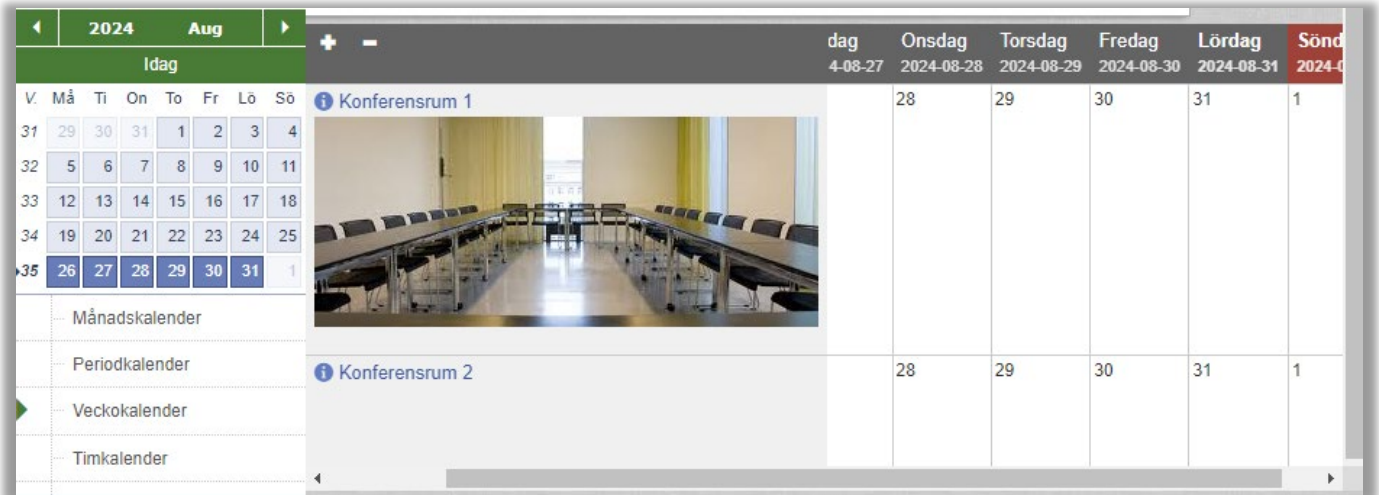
2024 Aug
Idag

| V. | Må | Ti | On | To | Fr | Lö | Sö |
|---|---|---|---|---|---|---|---|
| 31 | 29 | 30 | 31 | 1 | 2 | 3 | 4 |
| 32 | 5 | 6 | 7 | 8 | 9 | 10 | 11 |
| 33 | 12 | 13 | 14 | 15 | 16 | 17 | 18 |
| 34 | 19 | 20 | 21 | 22 | 23 | 24 | 25 |
| 35 | 26 | 27 | 28 | 29 | 30 | 31 | 1 |

Månadskalender
Periodkalender
Veckokalender
Timkalender

| | dag 4-08-27 | Onsdag 2024-08-28 | Torsdag 2024-08-29 | Fredag 2024-08-30 | Lördag 2024-08-31 | Sönd 2024-0 |
|---|---|---|---|---|---|---|
| Konferensrum 1 | | 28 | 29 | 30 | 31 | 1 |
| Konferensrum 2 | | 28 | 29 | 30 | 31 | 1 |